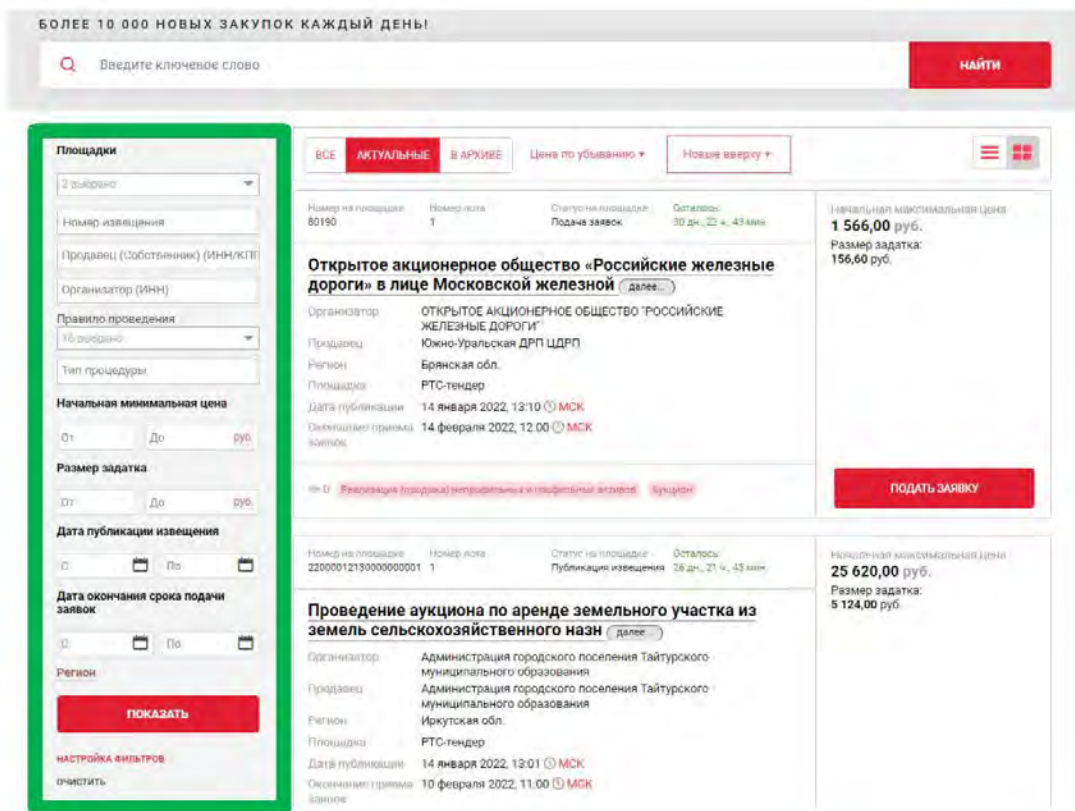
БОЛЕЕ 10 000 НОВЫХ ЗАКУПОК КАЖДЫЙ ДЕНЬ!

Введите ключевое слово

НАЙТИ

Площадки

2 выбрано

Номер извещения

Продавец (Собственник) (ИНН/КПП

Организатор (ИНН)

Правило проведения

16 выбрано

Тип процедуры

Начальная минимальная цена

От До руб.

Размер задатка

От До руб.

Дата публикации извещения

С По

Дата окончания срока подачи заявок

С По

Регион

ПОКАЗАТЬ

НАСТРОЙКА ФИЛЬТРОВ

ОЧИСТИТЬ

ВСЕ АКТУАЛЬНЫЕ В АРХИВЕ Цена по убыванию Новые вверху

Номер на площадке 80190 Номер лота 1 Статус на площадке Подача заявок Осталось: 30 дн., 22 ч., 43 мин

Начальная максимальная цена 1 566,00 руб.
Размер задатка: 156,60 руб.

Открытое акционерное общество «Российские железные дороги» в лице Московской железной (далее...)

Организатор ОТКРЫТОЕ АКЦИОНЕРНОЕ ОБЩЕСТВО "РОССИЙСКИЕ ЖЕЛЕЗНЫЕ ДОРОГИ"
Продавец Южно-Уральская ДРП ЦДРП
Регион Брянская обл.
Площадка РТС-тендер
Дата публикации 14 января 2022, 13:10 МСК
Окончание приема заявок 14 февраля 2022, 12:00 МСК

0 Реализация (продажа) непрофильных и профильных активов Аукцион

ПОДАТЬ ЗАЯВКУ

Номер на площадке 22000012130000000001 Номер лота 1 Статус на площадке Публикация извещения Осталось: 26 дн., 21 ч., 43 мин

Начальная максимальная цена 25 620,00 руб.
Размер задатка: 5 124,00 руб.

Проведение аукциона по аренде земельного участка из земель сельскохозяйственного назн (далее...)

Организатор Администрация городского поселения Тайтурского муниципального образования
Продавец Администрация городского поселения Тайтурского муниципального образования
Регион Иркутская обл.
Площадка РТС-тендер
Дата публикации 14 января 2022, 13:01 МСК
Окончание приема заявок 10 февраля 2022, 11:00 МСК